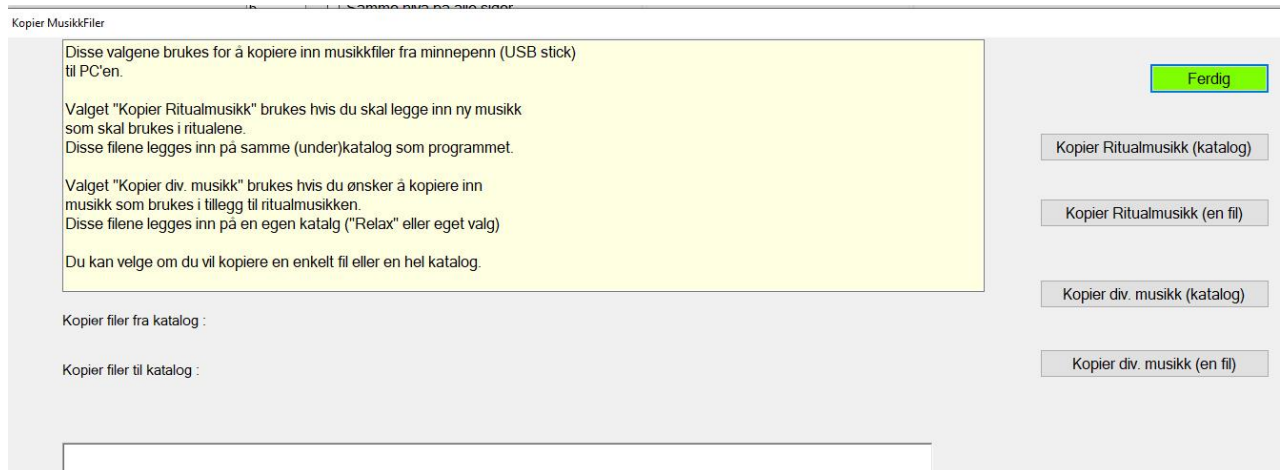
Samme nivå på alle sider

Kopier MusikkFiler

Disse valgene brukes for å kopiere inn musikkfiler fra minnepenn (USB stick) til PC'en.

Valget "Kopier Ritualmusikk" brukes hvis du skal legge inn ny musikk som skal brukes i ritualene.
Disse filene legges inn på samme (under)katalog som programmet.

Valget "Kopier div. musikk" brukes hvis du ønsker å kopiere inn musikk som brukes i tillegg til ritualmusikken.
Disse filene legges inn på en egen katalg ("Relax" eller eget valg)

Du kan velge om du vil kopiere en enkelt fil eller en hel katalog.

Ferdig

Kopier Ritualmusikk (katalog)

Kopier Ritualmusikk (en fil)

Kopier div. musikk (katalog)

Kopier div. musikk (en fil)

Kopier filer fra katalog :

Kopier filer til katalog :